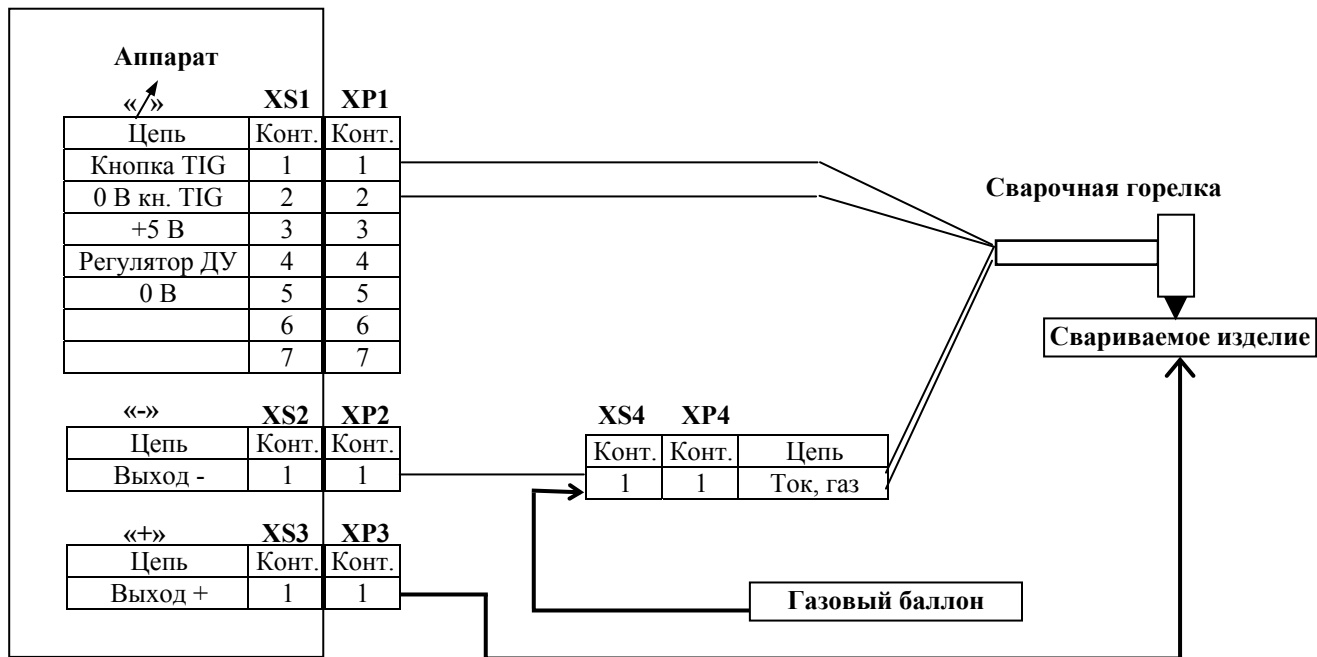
Аппарат

«↗» XS1 XP1

| Цепь | Конт. | Конт. |
|---|---|---|
| Кнопка TIG | 1 | 1 |
| 0 В кн. TIG | 2 | 2 |
| +5 В | 3 | 3 |
| Регулятор ДУ | 4 | 4 |
| 0 В | 5 | 5 |
| | 6 | 6 |
| | 7 | 7 |

«-» XS2 XP2

| Цепь | Конт. | Конт. |
|---|---|---|
| Выход - | 1 | 1 |

«+» XS3 XP3

| Цепь | Конт. | Конт. |
|---|---|---|
| Выход + | 1 | 1 |

XS4 XP4

| Конт. | Конт. | Цепь |
|---|---|---|
| 1 | 1 | Ток, газ |

Сварочная горелка

Свариваемое изделие

Газовый баллон